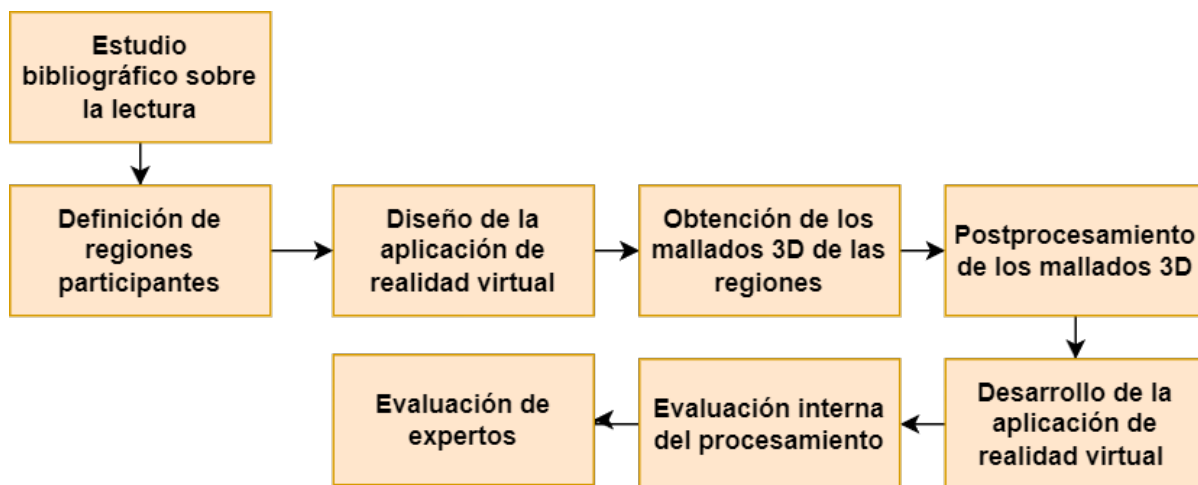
Estudio bibliográfico sobre la lectura

Definición de regiones participantes

Diseño de la aplicación de realidad virtual

Obtención de los mallados 3D de las regiones

Postprocesamiento de los mallados 3D

Desarrollo de la aplicación de realidad virtual

Evaluación interna del procesamiento

Evaluación de expertos